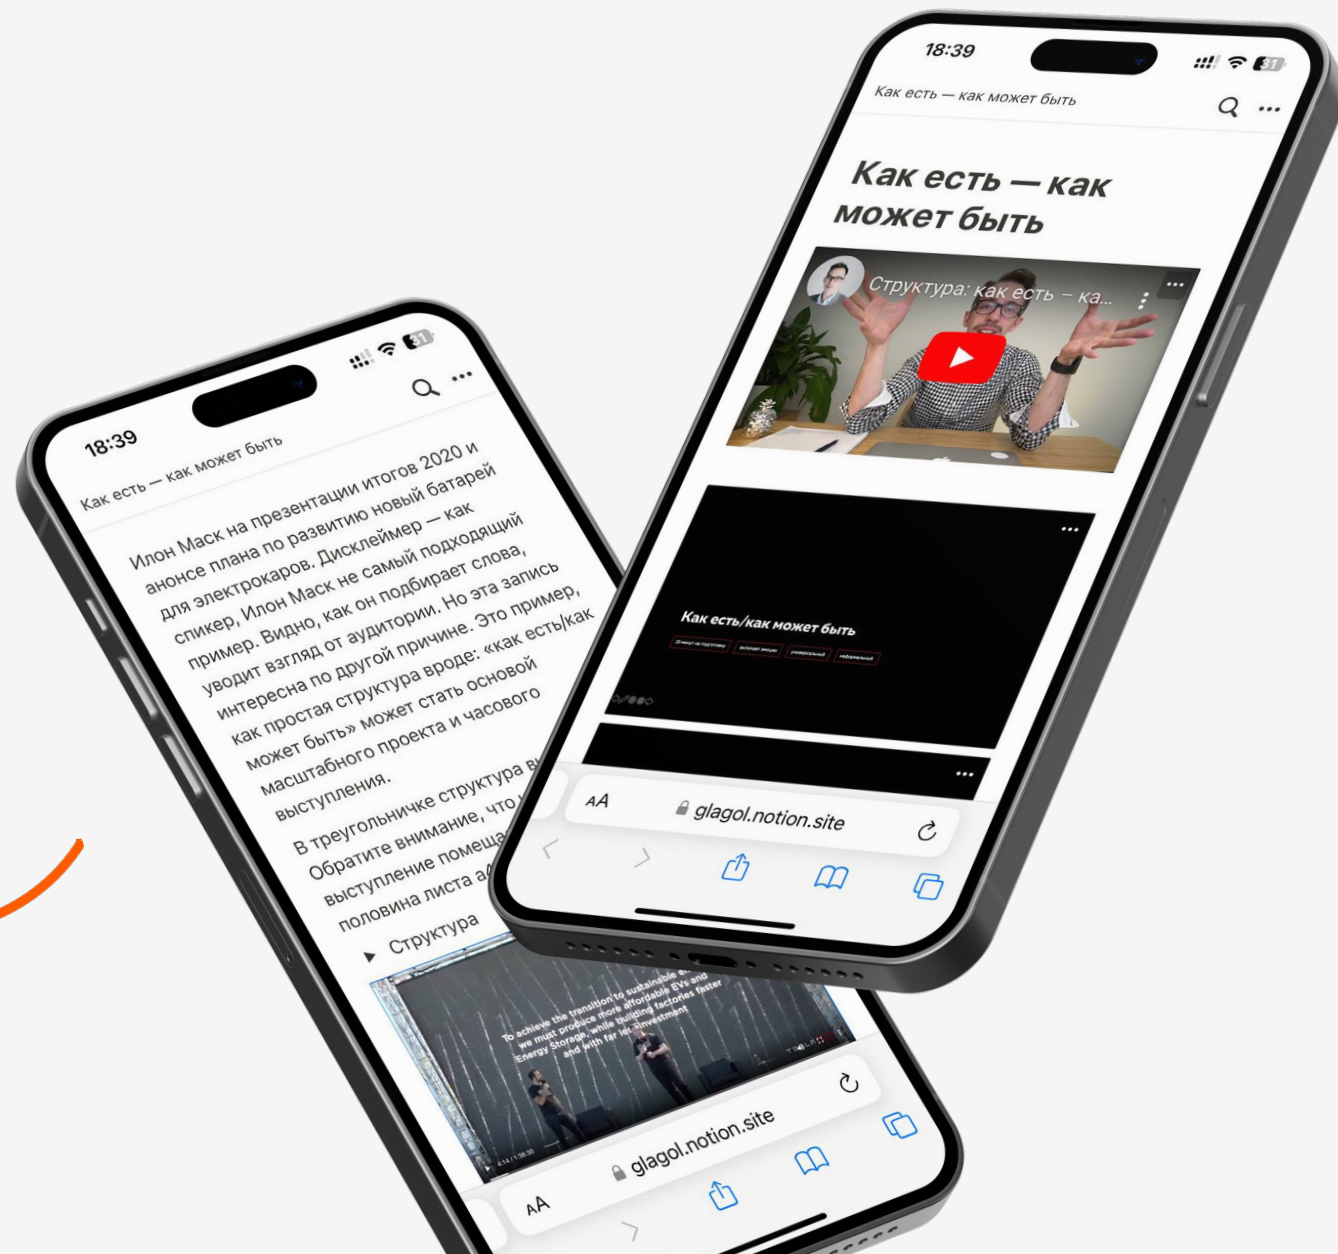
18:39

Как есть — как может быть

Илон Маск на презентации итогов 2020 и анонсе плана по развитию новый батарей для электрокаров. Дисклеймер — как спикер, Илон Маск не самый подходящий пример. Видно, как он подбирает слова, уводит взгляд от аудитории. Но эта запись интересна по другой причине. Это пример, как простая структура вроде: «как есть/как может быть» может стать основой масштабного проекта и часового выступления.

В треугольничке структура в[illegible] Обратите внимание, что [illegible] выступление помеща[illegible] половина листа а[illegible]

▸ Структура

To achieve the transition to sustainable e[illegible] we must produce more affordable EVs and Energy Storage, while building factories faster and with far less investment

glagol.notion.site

AA

18:39

Как есть — как может быть

Как есть — как может быть

Структура: как есть – ка...

Как есть/как может быть

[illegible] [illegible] универсальный неформальный

AA glagol.notion.site